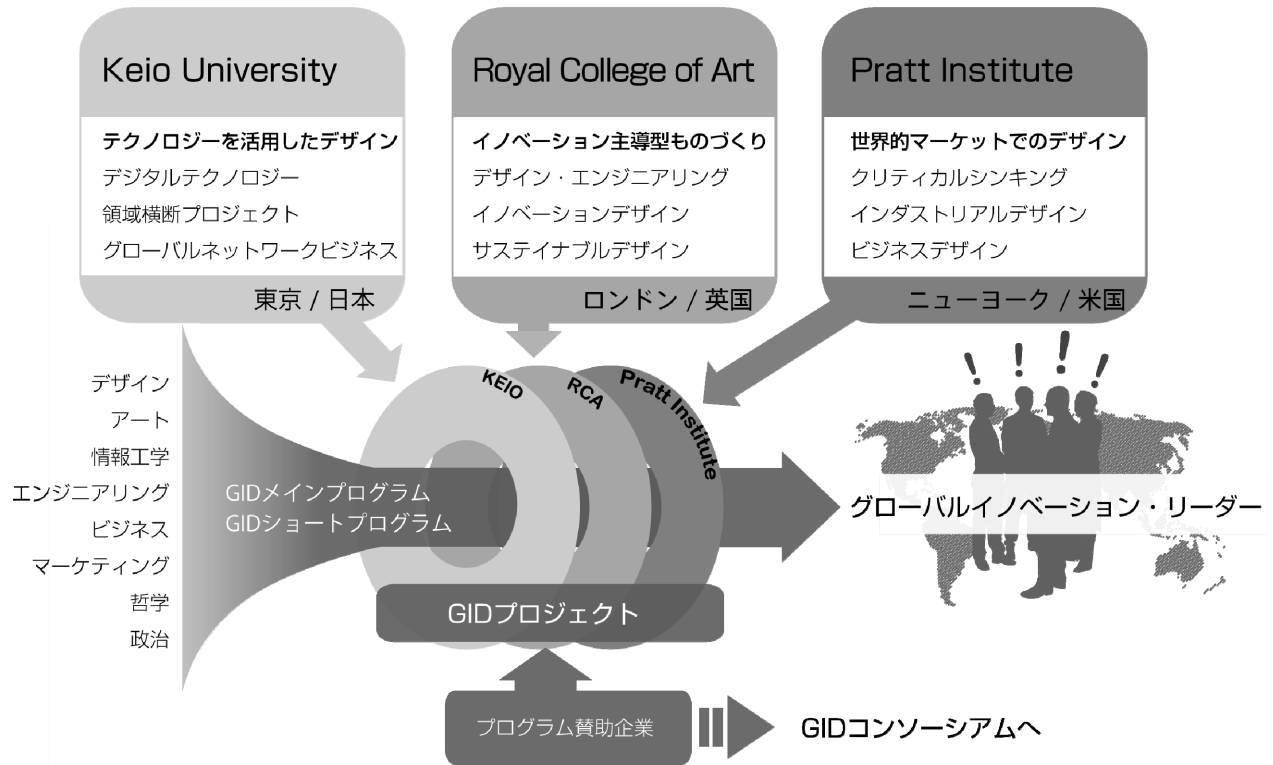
Keio University

テクノロジーを活用したデザイン
デジタルテクノロジー
領域横断プロジェクト
グローバルネットワークビジネス

東京 / 日本

Royal College of Art

イノベーション主導型ものづくり
デザイン・エンジニアリング
イノベーションデザイン
サステイナブルデザイン

ロンドン / 英国

Pratt Institute

世界的マーケットでのデザイン
クリティカルシンキング
インダストリアルデザイン
ビジネスデザイン

ニューヨーク / 米国

デザイン
アート
情報工学
エンジニアリング
ビジネス
マーケティング
哲学
政治

KEIO
RCA
Pratt Institute

GIDメインプログラム
GIDショートプログラム

グローバルイノベーション・リーダー

GIDプロジェクト

プログラム賛助企業

GIDコンソーシアムへ